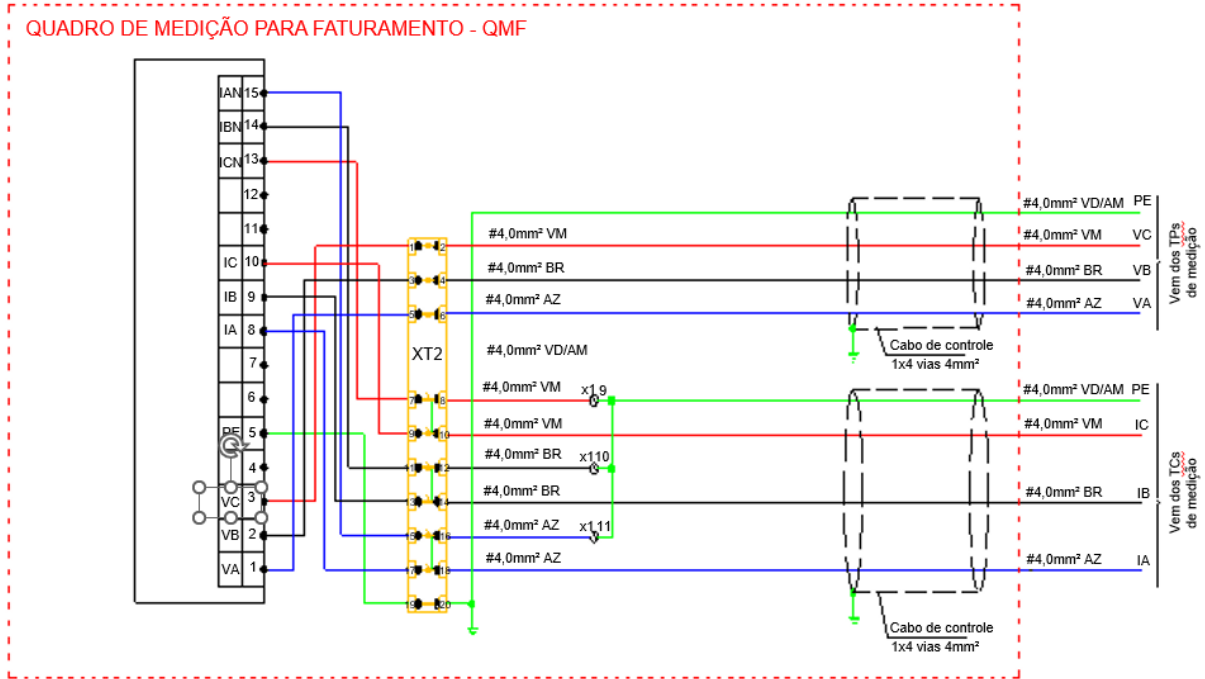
QUADRO DE MEDIÇÃO PARA FATURAMENTO - QMF

IAN 15
IBN 14
ICN 13
12
11
IC 10
IB 9
IA 8
7
6
PE 5
4
VC 3
VB 2
VA 1

XT2

1 2
3 4
5 6
7 8
9 10
11 12
13 14
15 16
17 18
19 20

#4,0mm² VM
#4,0mm² BR
#4,0mm² AZ
#4,0mm² VD/AM
#4,0mm² VM
x1.9
#4,0mm² VM
#4,0mm² BR
x110
#4,0mm² BR
#4,0mm² AZ
x1.11
#4,0mm² AZ

Cabo de controle
1x4 vias 4mm²

Cabo de controle
1x4 vias 4mm²

#4,0mm² VD/AM PE
#4,0mm² VM VC
#4,0mm² BR VB
#4,0mm² AZ VA

Vem dos TPs de medição

#4,0mm² VD/AM PE
#4,0mm² VM IC
#4,0mm² BR IB
#4,0mm² AZ IA

Vem dos TCs de medição